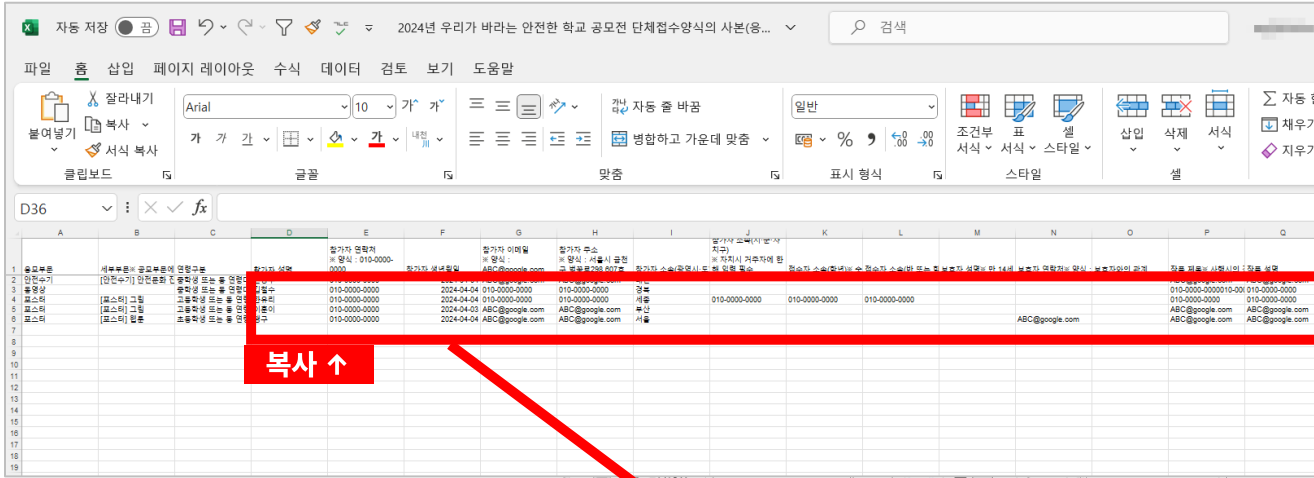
자동 저장 끔 2024년 우리가 바라는 안전한 학교 공모전 단체접수양식의 사본(응... 검색

파일 홈 삽입 페이지 레이아웃 수식 데이터 검토 보기 도움말

잘라내기 복사 서식 복사 붙여넣기 클립보드
Arial 10 가 가 가 글꼴
자동 줄 바꿈 병합하고 가운데 맞춤 맞춤
일반 % 표시 형식
조건부 서식 표 서식 셀 스타일 스타일
삽입 삭제 서식 셀
자동 합계 채우기 지우기

D36 fx

| | A | B | C | D | E | F | G | H | I | J | K | L | M | N | O | P | Q |
|---|---|---|---|---|---|---|---|---|---|---|---|---|---|---|---|---|---|
| 1 | 응모부문 | 세부부문※ 공모부문에 | 연령구분 | 참가자 성명 | 참가자 연락처 ※ 양식 : 010-0000-0000 | 참가자 생년월일 | 참가자 이메일 ※ 양식 : ABC@google.com | 참가자 주소 ※ 양식 : 서울시 금천구 벚꽃로298 607호 | 참가자 소속(학교) | 참가자 소재(시·도·자치구) ※ 자치시 거주자에 한해 입력 필수 | 접수자 소속(학년) | 접수자 소속(반 또는 | 보호자 성명※ 만 14세 | 보호자 연락처※ 양식 : | 보호자와의 관계 | 작품 제목※ 사행시의 | 작품 설명 |
| 2 | 안전수기 | [안전수기] 안전문화 조 | 중학생 또는 동 연령 | | | | | | | | | | | | | | |
| 3 | 동영상 | | 중학생 또는 동 연령 | 김철수 | 010-0000-0000 | 2024-04-04 | 010-0000-0000 | 010-0000-0000 | 경북 | | | | | | | 010-0000-0000010-00 | 010-0000-0000 |
| 4 | 포스터 | [포스터] 그림 | 고등학생 또는 동 연령 | 김유리 | 010-0000-0000 | 2024-04-04 | 010-0000-0000 | 010-0000-0000 | 세종 | 010-0000-0000 | 010-0000-0000 | 010-0000-0000 | | | | 010-0000-0000 | 010-0000-0000 |
| 5 | 포스터 | [포스터] 그림 | 고등학생 또는 동 연령 | 이훈이 | 010-0000-0000 | 2024-04-03 | ABC@google.com | ABC@google.com | 부산 | | | | | | | ABC@google.com | ABC@google.com |
| 6 | 포스터 | [포스터] 웹툰 | 초등학생 또는 동 연령 | 맹구 | 010-0000-0000 | 2024-04-04 | ABC@google.com | ABC@google.com | 서울 | | | | | ABC@google.com | | ABC@google.com | ABC@google.com |

복사 ↑